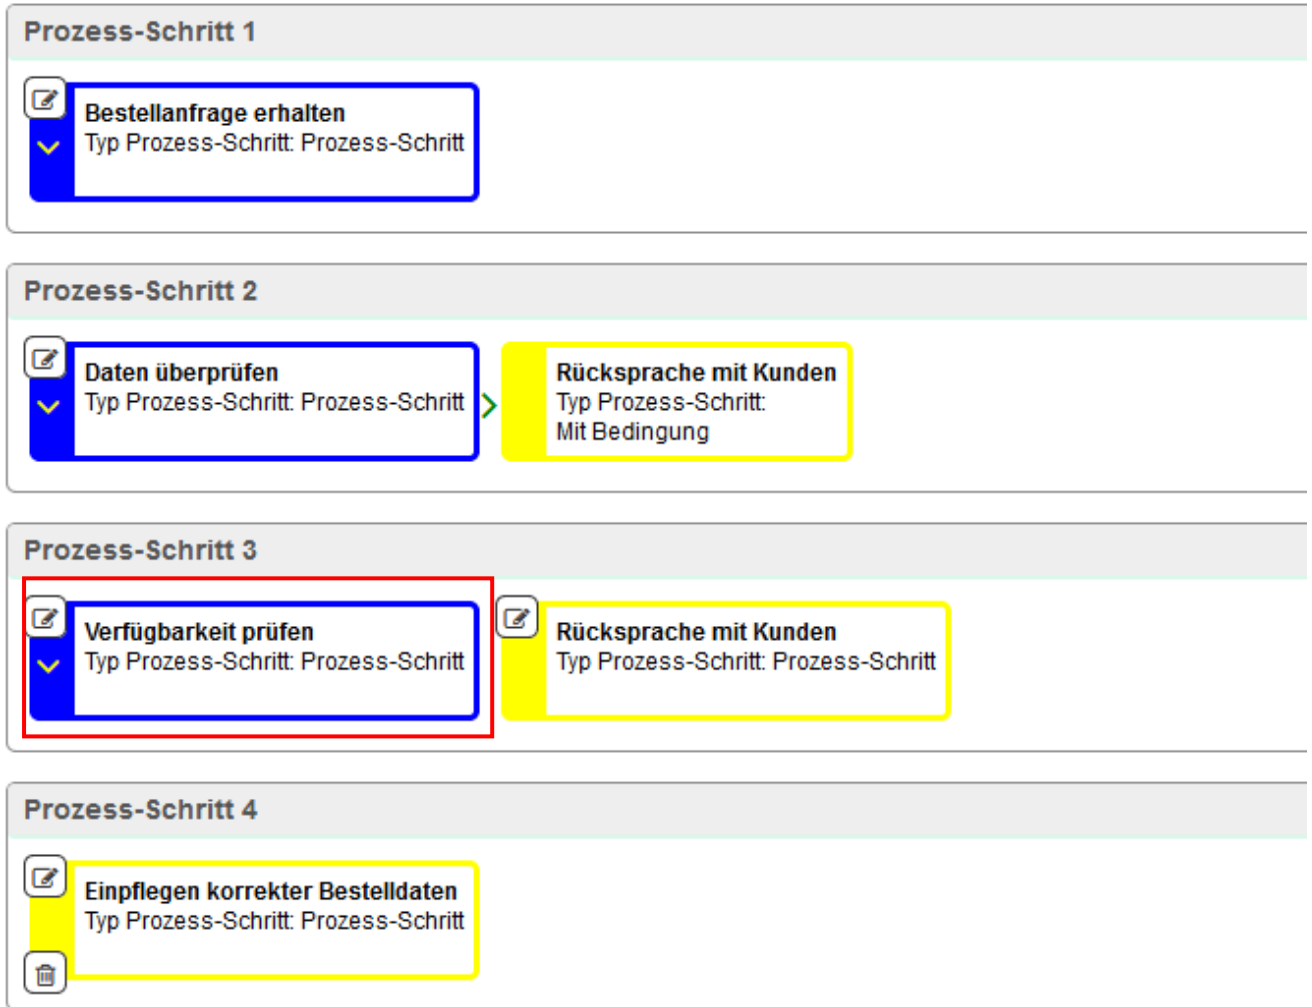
Prozess-Schritt 1

Bestellanfrage erhalten
Typ Prozess-Schritt: Prozess-Schritt

Prozess-Schritt 2

Daten überprüfen
Typ Prozess-Schritt: Prozess-Schritt

Rücksprache mit Kunden
Typ Prozess-Schritt: Mit Bedingung

Prozess-Schritt 3

Verfügbarkeit prüfen
Typ Prozess-Schritt: Prozess-Schritt

Rücksprache mit Kunden
Typ Prozess-Schritt: Prozess-Schritt

Prozess-Schritt 4

Einpflegen korrekter Bestelldaten
Typ Prozess-Schritt: Prozess-Schritt